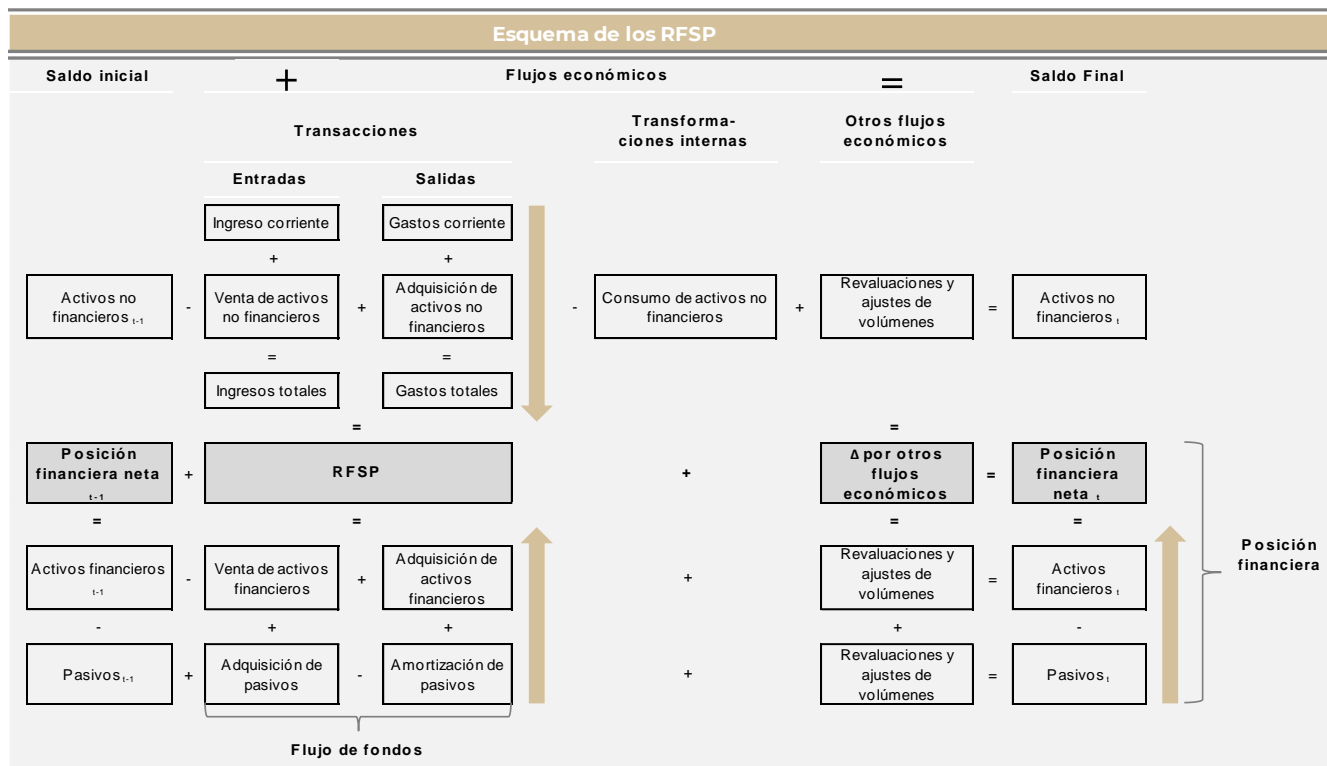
Esquema de los RFSP

Saldo inicial + Flujos económicos = Saldo Final

Transacciones

Transformaciones internas

Otros flujos económicos

Entradas

Salidas

Ingreso corriente

Gastos corriente

+

+

Activos no financieros $_{t-1}$ - Venta de activos no financieros + Adquisición de activos no financieros - Consumo de activos no financieros + Revaluaciones y ajustes de volúmenes = Activos no financieros $_{t}$

=

=

Ingresos totales

Gastos totales

=

=

Posición financiera neta $_{t-1}$ + RFSP + Δ por otros flujos económicos = Posición financiera neta $_{t}$

=

=

=

=

Activos financieros $_{t-1}$ - Venta de activos financieros + Adquisición de activos financieros + Revaluaciones y ajustes de volúmenes = Activos financieros $_{t}$

-

+

+

+

-

Pasivos $_{t-1}$ + Adquisición de pasivos - Amortización de pasivos + Revaluaciones y ajustes de volúmenes = Pasivos $_{t}$

Posición financiera

Flujo de fondos